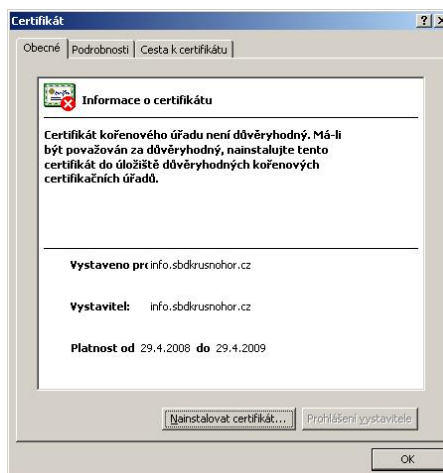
Certifikát

?

Obecné | Podrobnosti | Cesta k certifikátu

Informace o certifikátu

Certifikát kořenového úřadu není důvěryhodný. Má-li být považován za důvěryhodný, nainstalujte tento certifikát do úložiště důvěryhodných kořenových certifikačních úřadů.

Vystaveno pro info.sbdkrusnohor.cz

Vystavitel: info.sbdkrusnohor.cz

Platnost od 29.4.2008 do 29.4.2009

Nainstalovat certifikát... | Prohlášení vystavitele

OK